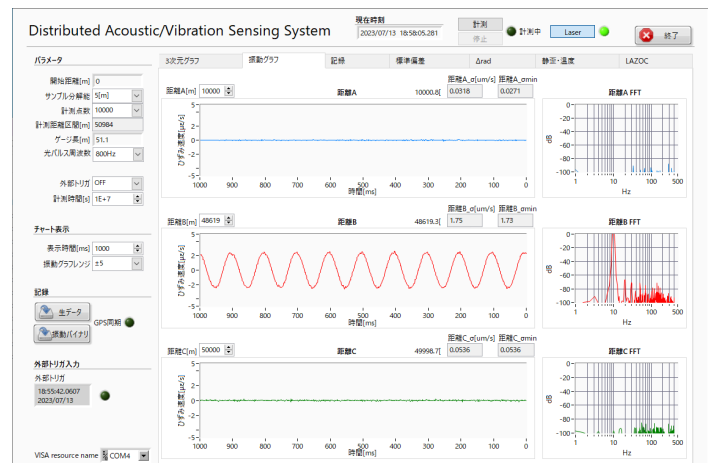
Distributed Acoustic/Vibration Sensing System

現在時刻
2023/07/13 18:58:05.281

計測
停止
計測中
Laser
終了

パラメータ
開始距離[m] 0
サンプル分解能 5[m]
計測点数 10000
計測距離区間[m] 50984
ゲージ長[m] 51.1
光パルス周波数 800Hz

外部トリガ OFF
計測時間[s] 1E+7

チャート表示
表示時間[ms] 1000
振動グラフレンジ ±5

記録
生データ
振動バイナリ
GPS同期

外部トリガ入力
外部トリガ
18:55:42.0607
2023/07/13

VISA resource name COM4

3次元グラフ | 振動グラフ | 記録 | 標準偏差 | Δrad | 静歪・温度 | LAZOC

距離A[m] 10000
距離A
10000.8[
距離A_σ[um/s] 0.0318
距離A_σmin 0.0271
ひずみ速度[με/s]
5 4 3 2 1 0 -1 -2 -3 -4 -5
1000 900 800 700 600 500 400 300 200 100 0
時間[ms]
距離A FFT
dB
0 -20 -40 -60 -80 -100
1 10 100 500
Hz

距離B[m] 48619
距離B
48619.3[
距離B_σ[um/s] 1.75
距離B_σmin 1.73
ひずみ速度[με/s]
5 4 3 2 1 0 -1 -2 -3 -4 -5
1000 900 800 700 600 500 400 300 200 100 0
時間[ms]
距離B FFT
dB
0 -20 -40 -60 -80 -100
1 10 100 500
Hz

距離C[m] 50000
距離C
49998.7[
距離C_σ[um/s] 0.0536
距離C_σmin 0.0536
ひずみ速度[με/s]
5 4 3 2 1 0 -1 -2 -3 -4 -5
1000 900 800 700 600 500 400 300 200 100 0
時間[ms]
距離C FFT
dB
0 -20 -40 -60 -80 -100
1 10 100 500
Hz